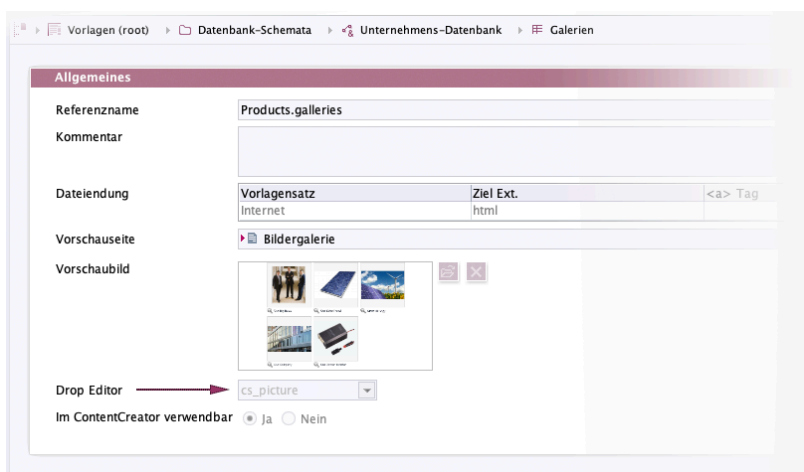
Vorlagen (root) › Datenbank-Schemata › Unternehmens-Datenbank › Galerien

Allgemeines

Referenzname Products.galleries

Kommentar

Dateiendung

| Vorlagensatz | Ziel Ext. | <a> Tag |
|---|---|---|
| Internet | html | |

Vorschauseite Bildergalerie

Vorschaubild

Drop Editor cs_picture

Im ContentCreator verwendbar Ja Nein